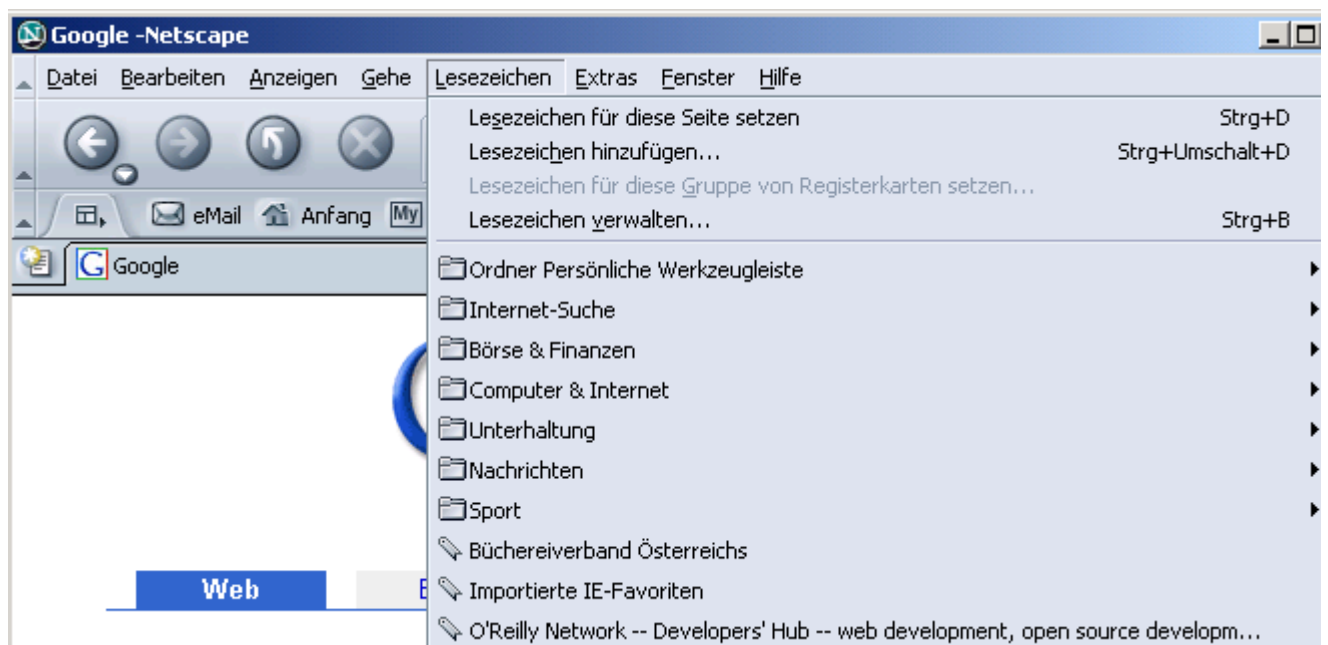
Google -Netscape

Datei Bearbeiten Anzeigen Gehe Lesezeichen Extras Fenster Hilfe

eMail Anfang My

Google

Lesezeichen für diese Seite setzen Strg+D
Lesezeichen hinzufügen... Strg+Umschalt+D
Lesezeichen für diese Gruppe von Registerkarten setzen...
Lesezeichen verwalten... Strg+B

Ordner Persönliche Werkzeugleiste
Internet-Suche
Börse & Finanzen
Computer & Internet
Unterhaltung
Nachrichten
Sport
Büchereiverband Österreichs
Importierte IE-Favoriten
O'Reilly Network -- Developers' Hub -- web development, open source developm...

Web